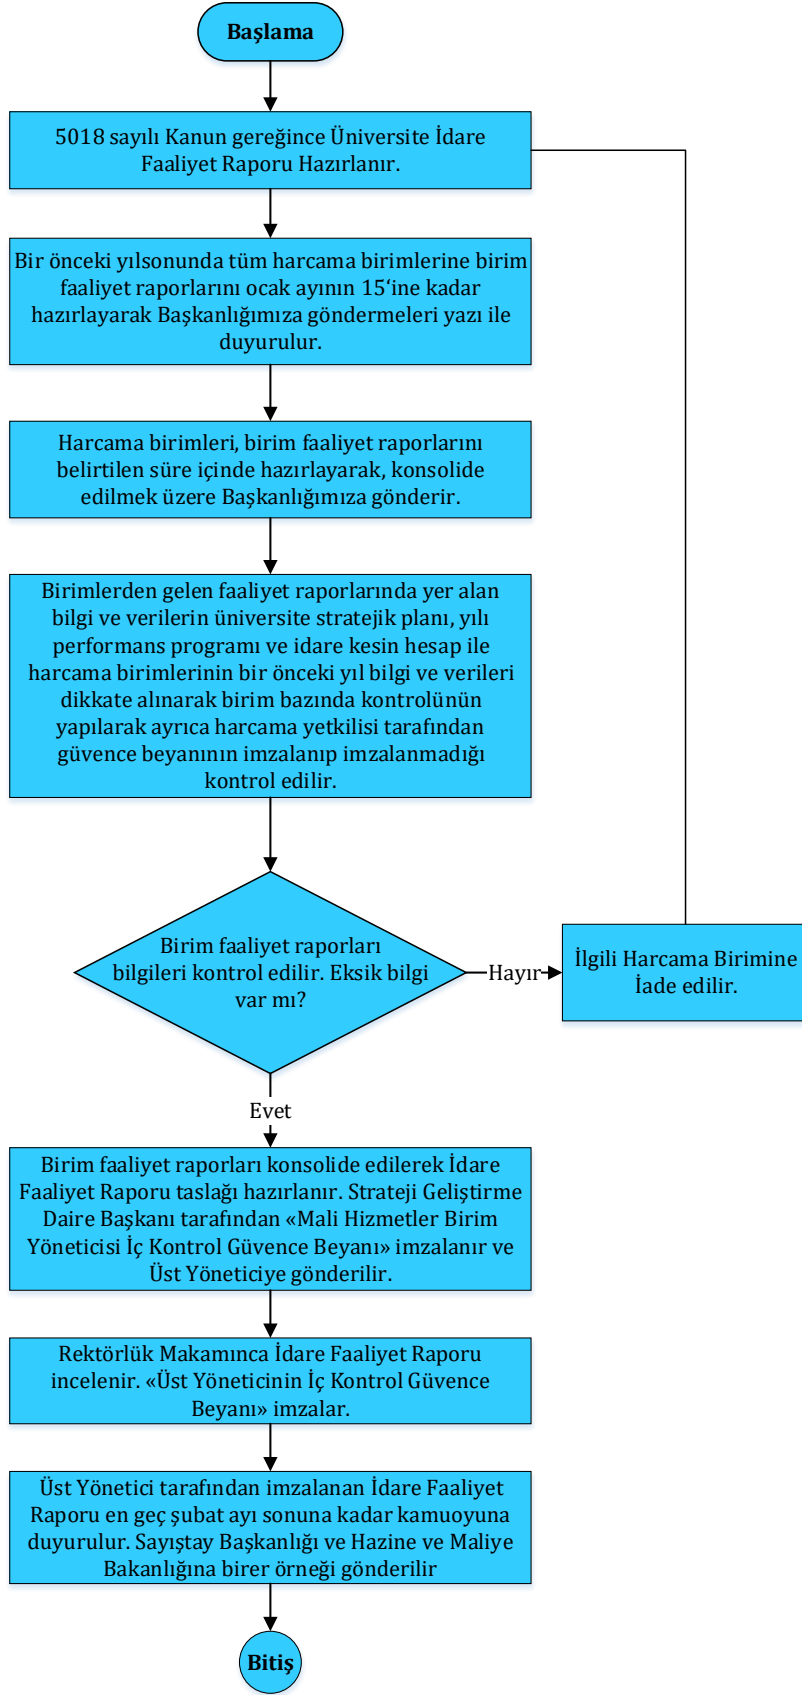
Başlama

5018 sayılı Kanun gereğince Üniversite İdare Faaliyet Raporu Hazırlanır.

Bir önceki yılsonunda tüm harcama birimlerine birim faaliyet raporlarını ocak ayının 15‘ine kadar hazırlayarak Başkanlığımıza göndermeleri yazı ile duyurulur.

Harcama birimleri, birim faaliyet raporlarını belirtilen süre içinde hazırlayarak, konsolide edilmek üzere Başkanlığımıza gönderir.

Birimlerden gelen faaliyet raporlarında yer alan bilgi ve verilerin üniversite stratejik planı, yılı performans programı ve idare kesin hesap ile harcama birimlerinin bir önceki yıl bilgi ve verileri dikkate alınarak birim bazında kontrolünün yapılarak ayrıca harcama yetkilisi tarafından güvence beyanının imzalanıp imzalanmadığı kontrol edilir.

Birim faaliyet raporları bilgileri kontrol edilir. Eksik bilgi var mı?

Hayır

İlgili Harcama Birimine İade edilir.

Evet

Birim faaliyet raporları konsolide edilerek İdare Faaliyet Raporu taslağı hazırlanır. Strateji Geliştirme Daire Başkanı tarafından «Mali Hizmetler Birim Yöneticisi İç Kontrol Güvence Beyanı» imzalanır ve Üst Yöneticiye gönderilir.

Rektörlük Makamınca İdare Faaliyet Raporu incelenir. «Üst Yöneticinin İç Kontrol Güvence Beyanı» imzalar.

Üst Yönetici tarafından imzalanan İdare Faaliyet Raporu en geç şubat ayı sonuna kadar kamuoyuna duyurulur. Sayıştay Başkanlığı ve Hazine ve Maliye Bakanlığına birer örneği gönderilir

Bitiş